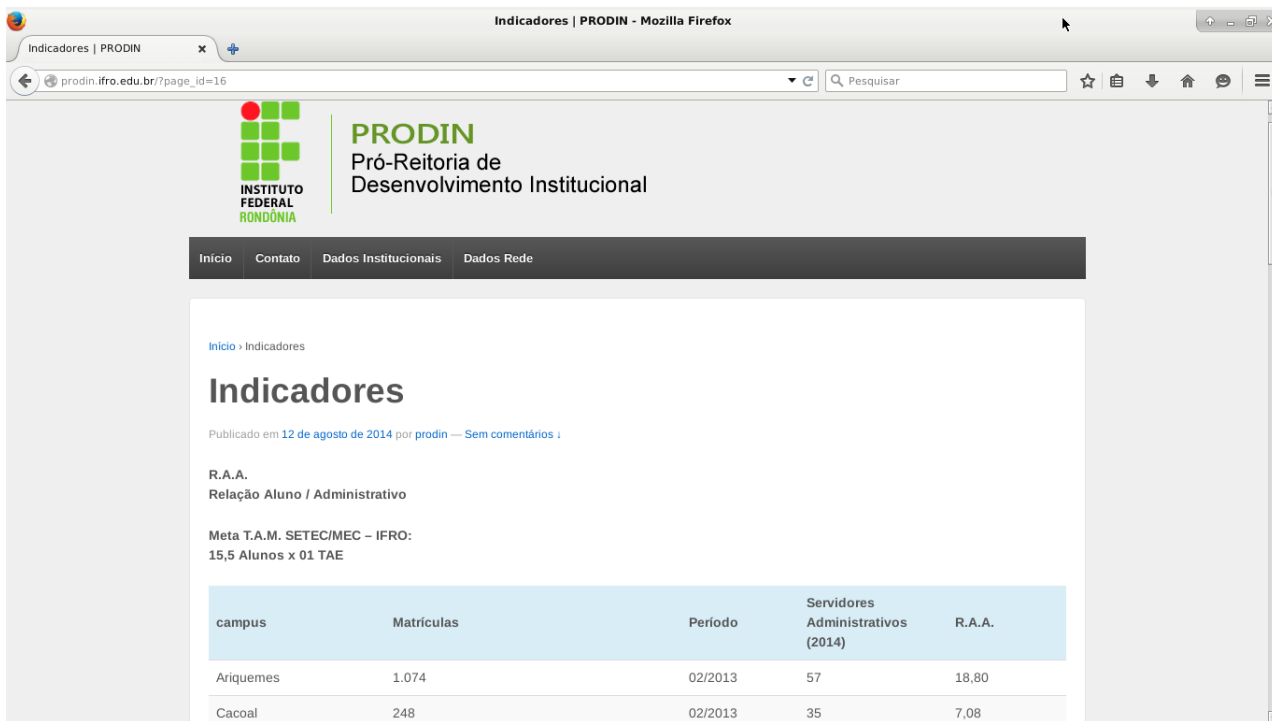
Indicadores | PRODIN - Mozilla Firefox

Indicadores | PRODIN

prodin.ifro.edu.br/?page_id=16

Pesquisar

INSTITUTO FEDERAL RONDÔNIA

PRODIN
Pró-Reitoria de Desenvolvimento Institucional

Início Contato Dados Institucionais Dados Rede

Início › Indicadores

Indicadores

Publicado em 12 de agosto de 2014 por prodin — Sem comentários ↓

R.A.A.
Relação Aluno / Administrativo

Meta T.A.M. SETEC/MEC – IFRO:
15,5 Alunos x 01 TAE

| campus | Matrículas | Período | Servidores Administrativos (2014) | R.A.A. |
|---|---|---|---|---|
| Ariquemes | 1.074 | 02/2013 | 57 | 18,80 |
| Cacoal | 248 | 02/2013 | 35 | 7,08 |